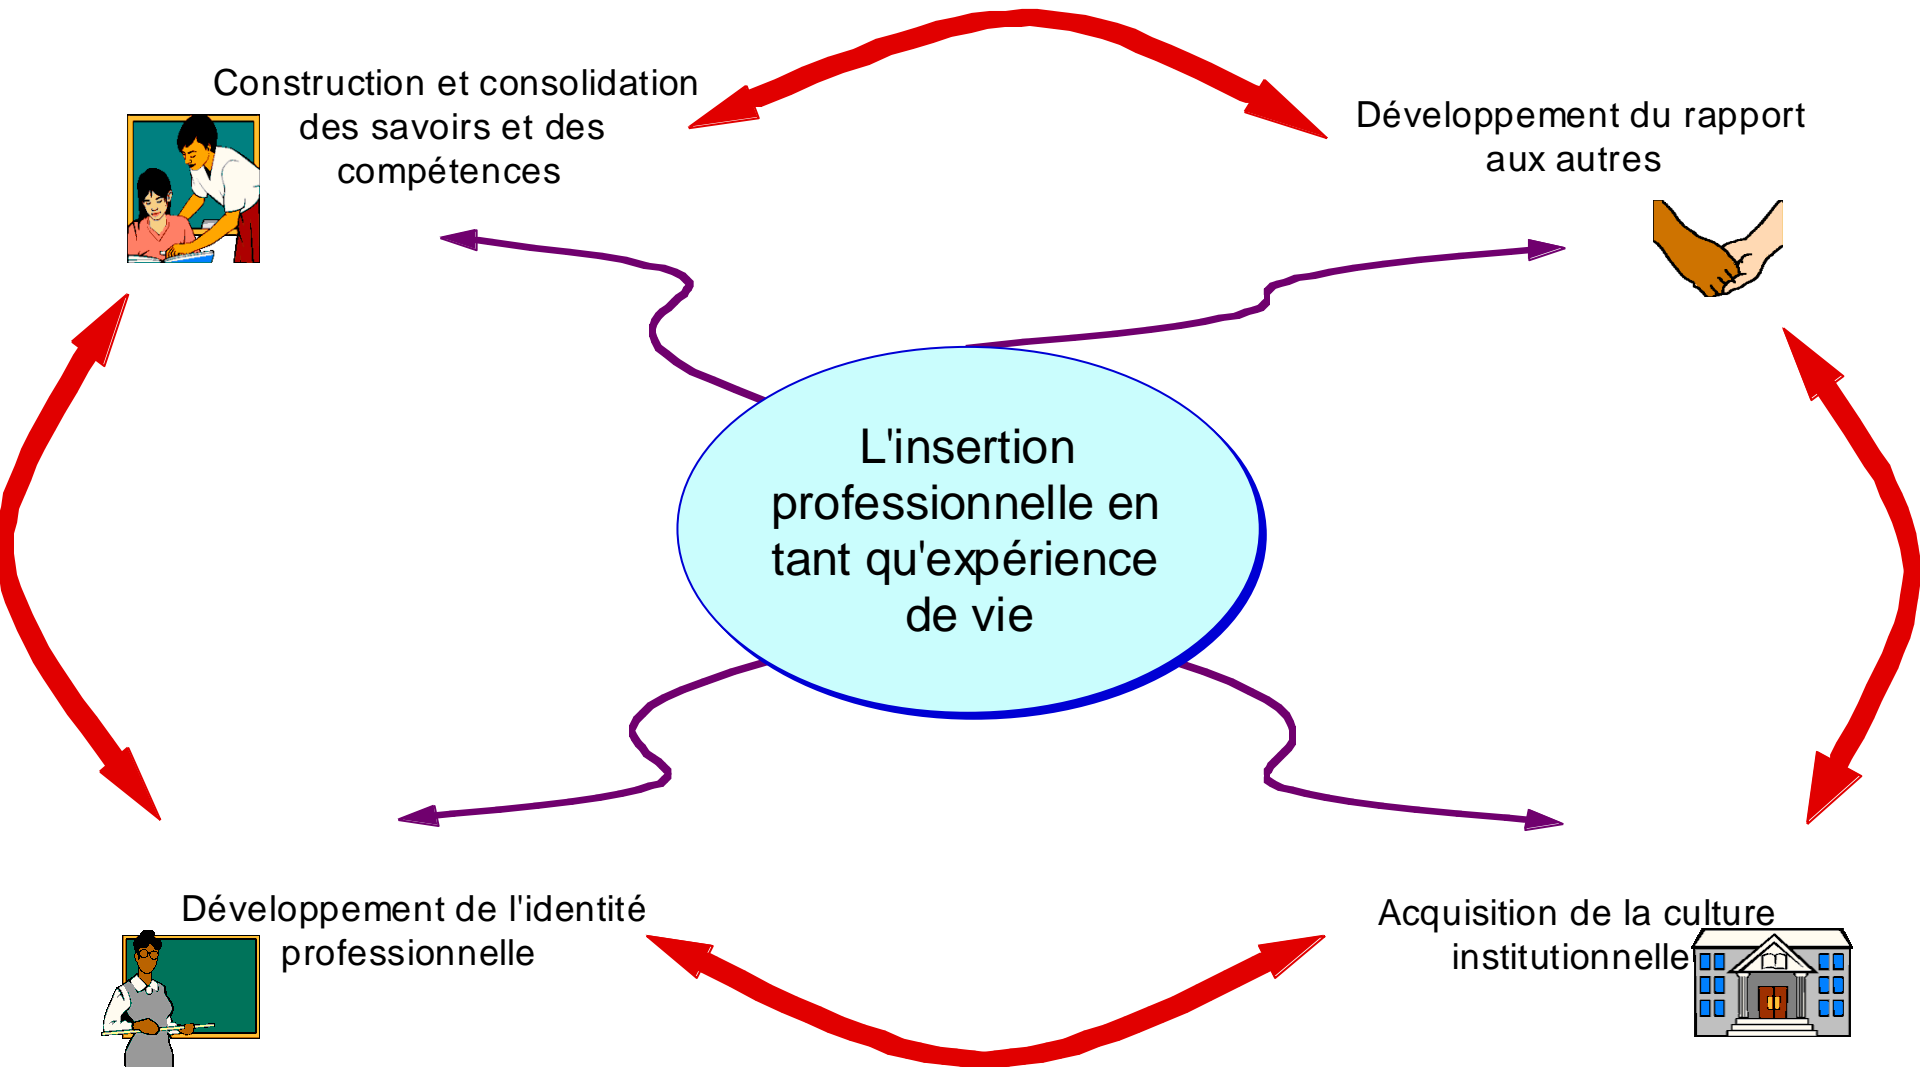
Construction et consolidation des savoirs et des compétences

Développement du rapport aux autres

L'insertion professionnelle en tant qu'expérience de vie

Développement de l'identité professionnelle

Acquisition de la culture institutionnelle